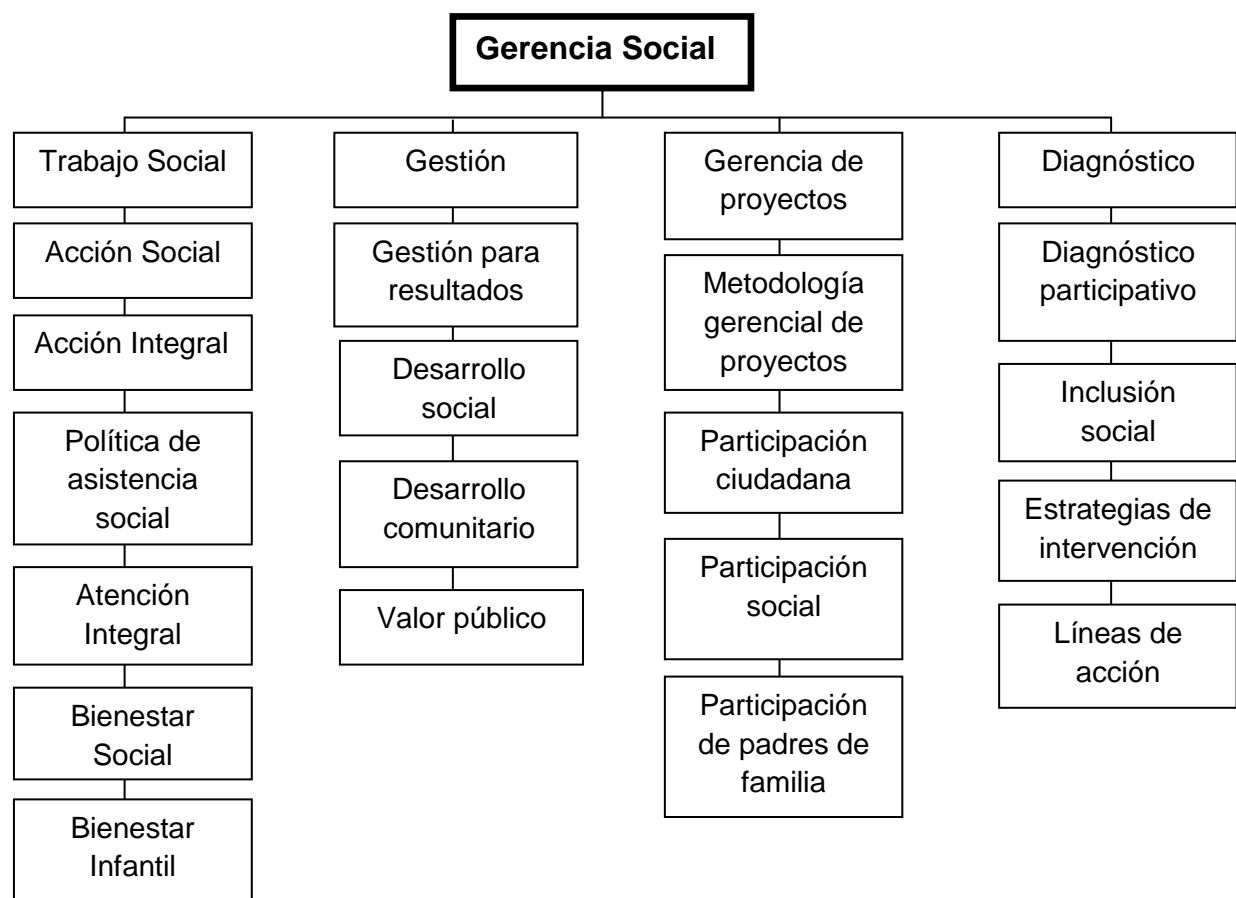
Gerencia Social

Trabajo Social

Acción Social

Acción Integral

Política de asistencia social

Atención Integral

Bienestar Social

Bienestar Infantil

Gestión

Gestión para resultados

Desarrollo social

Desarrollo comunitario

Valor público

Gerencia de proyectos

Metodología gerencial de proyectos

Participación ciudadana

Participación social

Participación de padres de familia

Diagnóstico

Diagnóstico participativo

Inclusión social

Estrategias de intervención

Líneas de acción